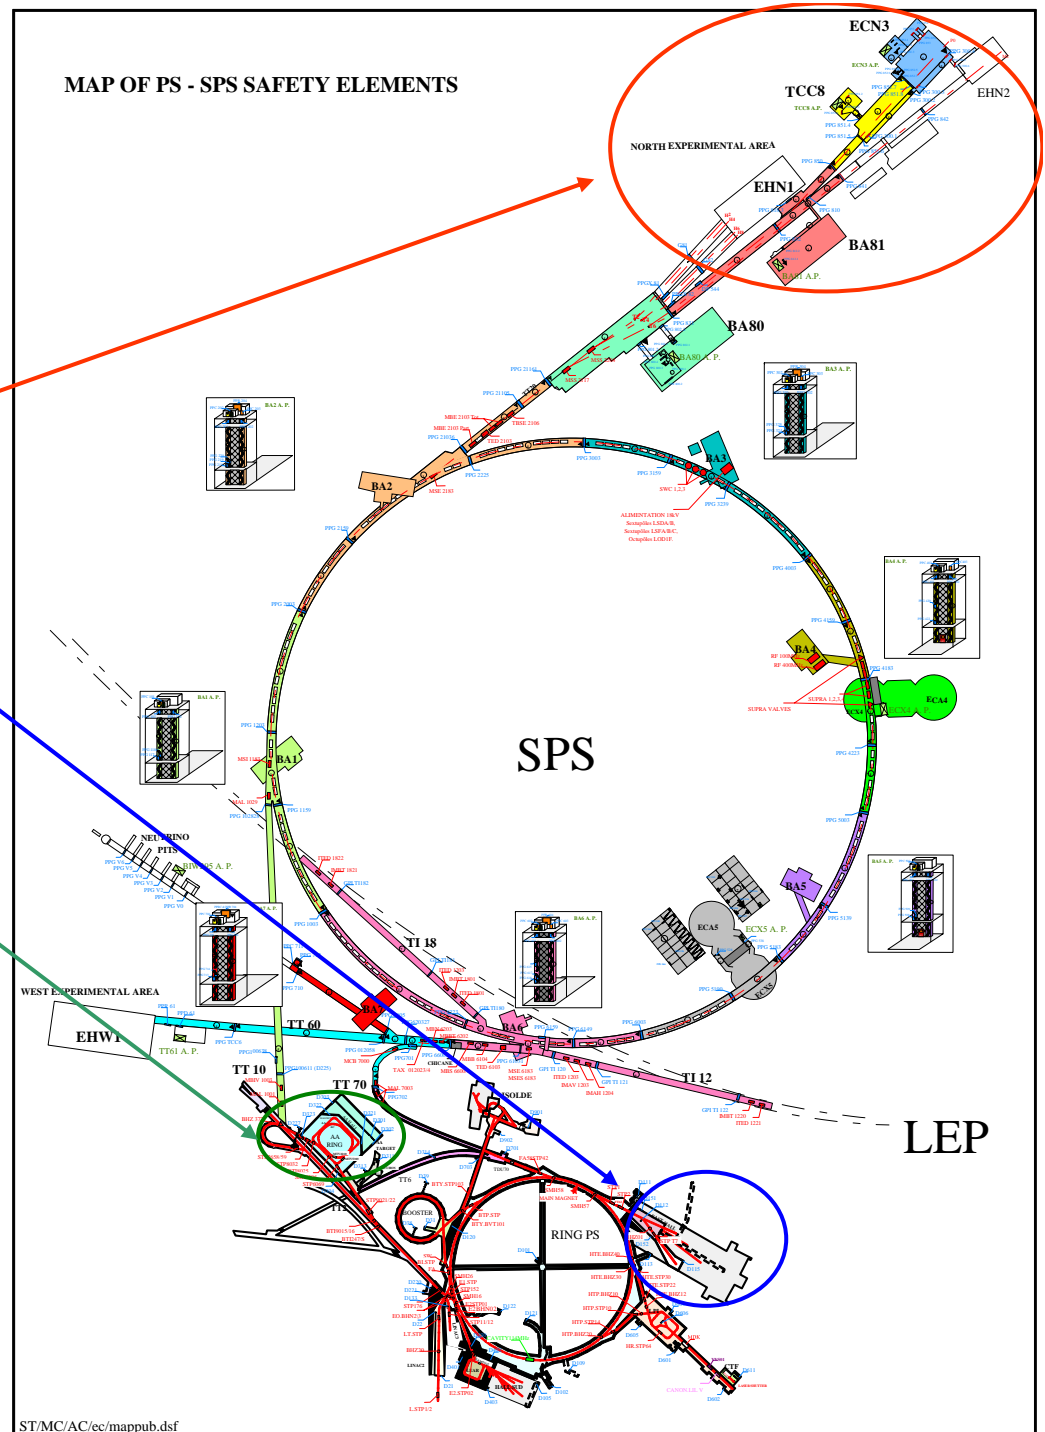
MAP OF PS - SPS SAFETY ELEMENTS

ECN3
ECN3 A.P.
TCC8
TCC8 A.P.
EHN2
NORTH EXPERIMENTAL AREA
EHN1
BA81
BA81 A.P.
BA80
BA80 A.P.
BA2 A.P.
BA3 A.P.
BA2
BA3
SWC 1,2,3
ALIMENTATION 18kV
Sextupôles LSDA/B.
Sextupôles LSFA/B/C.
Octupôles LODF.
BA4 A.P.
BA4
ECA4
SUPRA VALVES
BA1 A.P.
BA1
SPS
NEUTRINO PITS
BA5 A.P.
BA5
ECA5
ECX5 A. P.
ECX5
BA6 A.P.
TI 18
BA6
WEST EXPERIMENTAL AREA
EHW1
TT 60
TT61 A. P.
TT 10
TT 70
TI 12
CHICANE
ISOLDE
AA RING
TT6
BOOSTER
RING PS
LINAC2
CTF
LEP
ST/MC/AC/ec/mappub.dsf